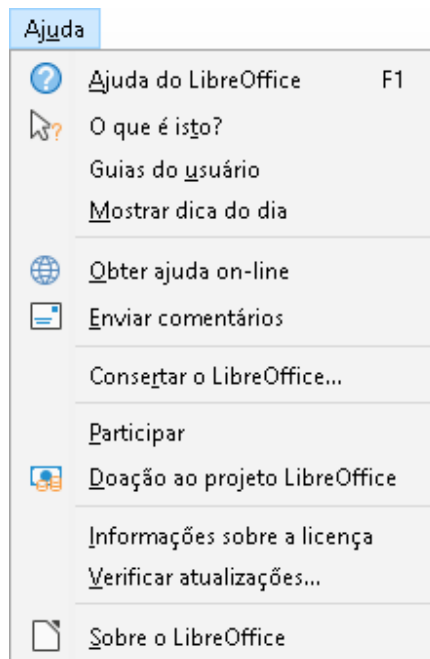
Ajuda

Ajuda do LibreOffice F1
O que é isto?
Guias do usuário
Mostrar dica do dia

Obter ajuda on-line
Enviar comentários

Consertar o LibreOffice...

Participar
Doação ao projeto LibreOffice

Informações sobre a licença
Verificar atualizações...

Sobre o LibreOffice